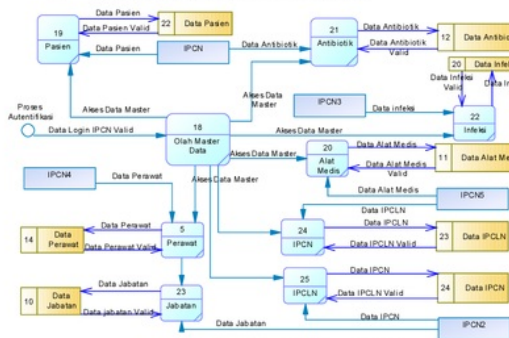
Data Pasien
19
Pasien
Data Pasien Valid
22 Data Pasien
Data Pasien
IPCN
Data Antibiotik
21
Antibiotik
Data Antibiotik
Data Antibiotik Valid
12 Data Antibi
20 Data Infe
Data Infeksi Valid
Data I
Akses Data Master
Akses Data Master
IPCN3
Data infeksi
22
Infeksi
Proses Autentifikasi
Data Login IPCN Valid
18
Olah Master Data
Akses Data Master
Akses Data Master
20
Alat Medis
Data Alat Medis
11 Data Alat Me
Data Alat Medis Valid
IPCN4
Data Perawat
Akses Data Master
Data Alat Medis
IPCN5
Data Perawat
5
Perawat
Data IPCLN
14 Data Perawat
Data Perawat Valid
24
IPCN
Data IPCLN
23 Data IPCLN
Data IPCLN Valid
Data Jabatan
23
Jabatan
Data IPCN
10 Data Jabatan
Data jabatan Valid
25
IPCLN
Data IPCLN Valid
24 Data IPCN
Data IPCN
Data Jabatan
IPCN2